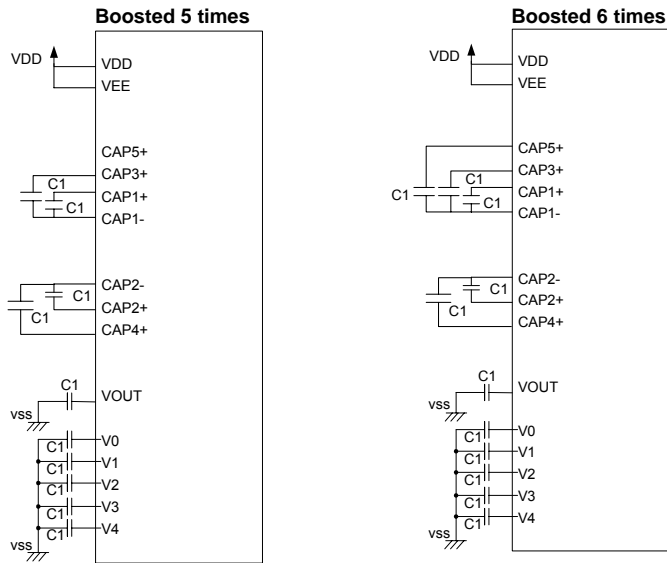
Boosted 5 times

VDD
VDD
VEE
CAP5+
CAP3+
C1
C1
CAP1+
CAP1-
CAP2-
C1
CAP2+
C1
CAP4+
C1
VOUT
vss
C1
V0
C1
V1
C1
V2
C1
V3
C1
V4
vss

Boosted 6 times

VDD
VDD
VEE
CAP5+
CAP3+
C1
C1
CAP1+
C1
CAP1-
CAP2-
C1
CAP2+
C1
CAP4+
C1
VOUT
vss
C1
V0
C1
V1
C1
V2
C1
V3
C1
V4
vss